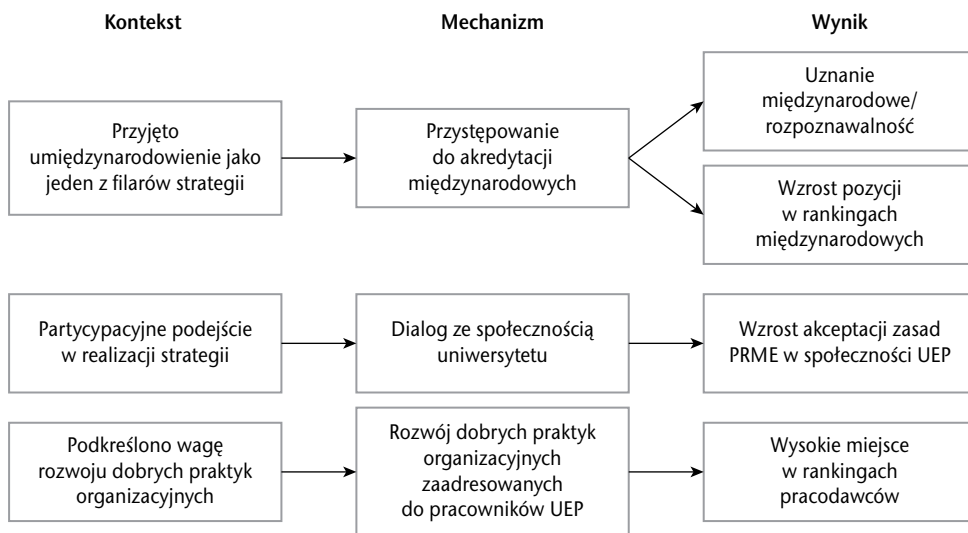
Kontekst

Mechanizm

Wynik

Przyjęto umiędzynarodowienie jako jeden z filarów strategii

Przystępowanie do akredytacji międzynarodowych

Uznanie międzynarodowe/ rozpoznawalność

Wzrost pozycji w rankingach międzynarodowych

Partycypacyjne podejście w realizacji strategii

Dialog ze społecznością uniwersytetu

Wzrost akceptacji zasad PRME w społeczności UEP

Podkreślono wagę rozwoju dobrych praktyk organizacyjnych

Rozwój dobrych praktyk organizacyjnych zaadresowanych do pracowników UEP

Wysokie miejsce w rankingach pracodawców